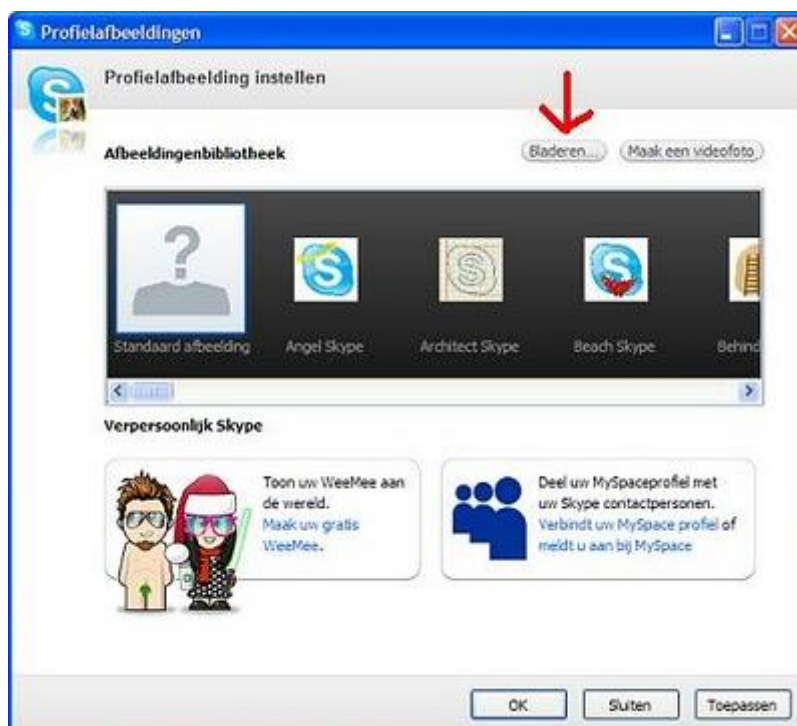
Profielafbeeldingen

Profielafbeelding instellen

Afbeeldingenbibliotheek

Bladeren...

Maak een videofoto

Standaard afbeelding

Angel Skype

Architect Skype

Beach Skype

Behind

Verpersoonlijk Skype

Toon uw WeeMee aan de wereld. Maak uw gratis WeeMee.

Deel uw MySpaceprofiel met uw Skype contactpersonen. Verbindt uw MySpace profiel of meldt u aan bij MySpace

OK

Sluiten

Toepassen